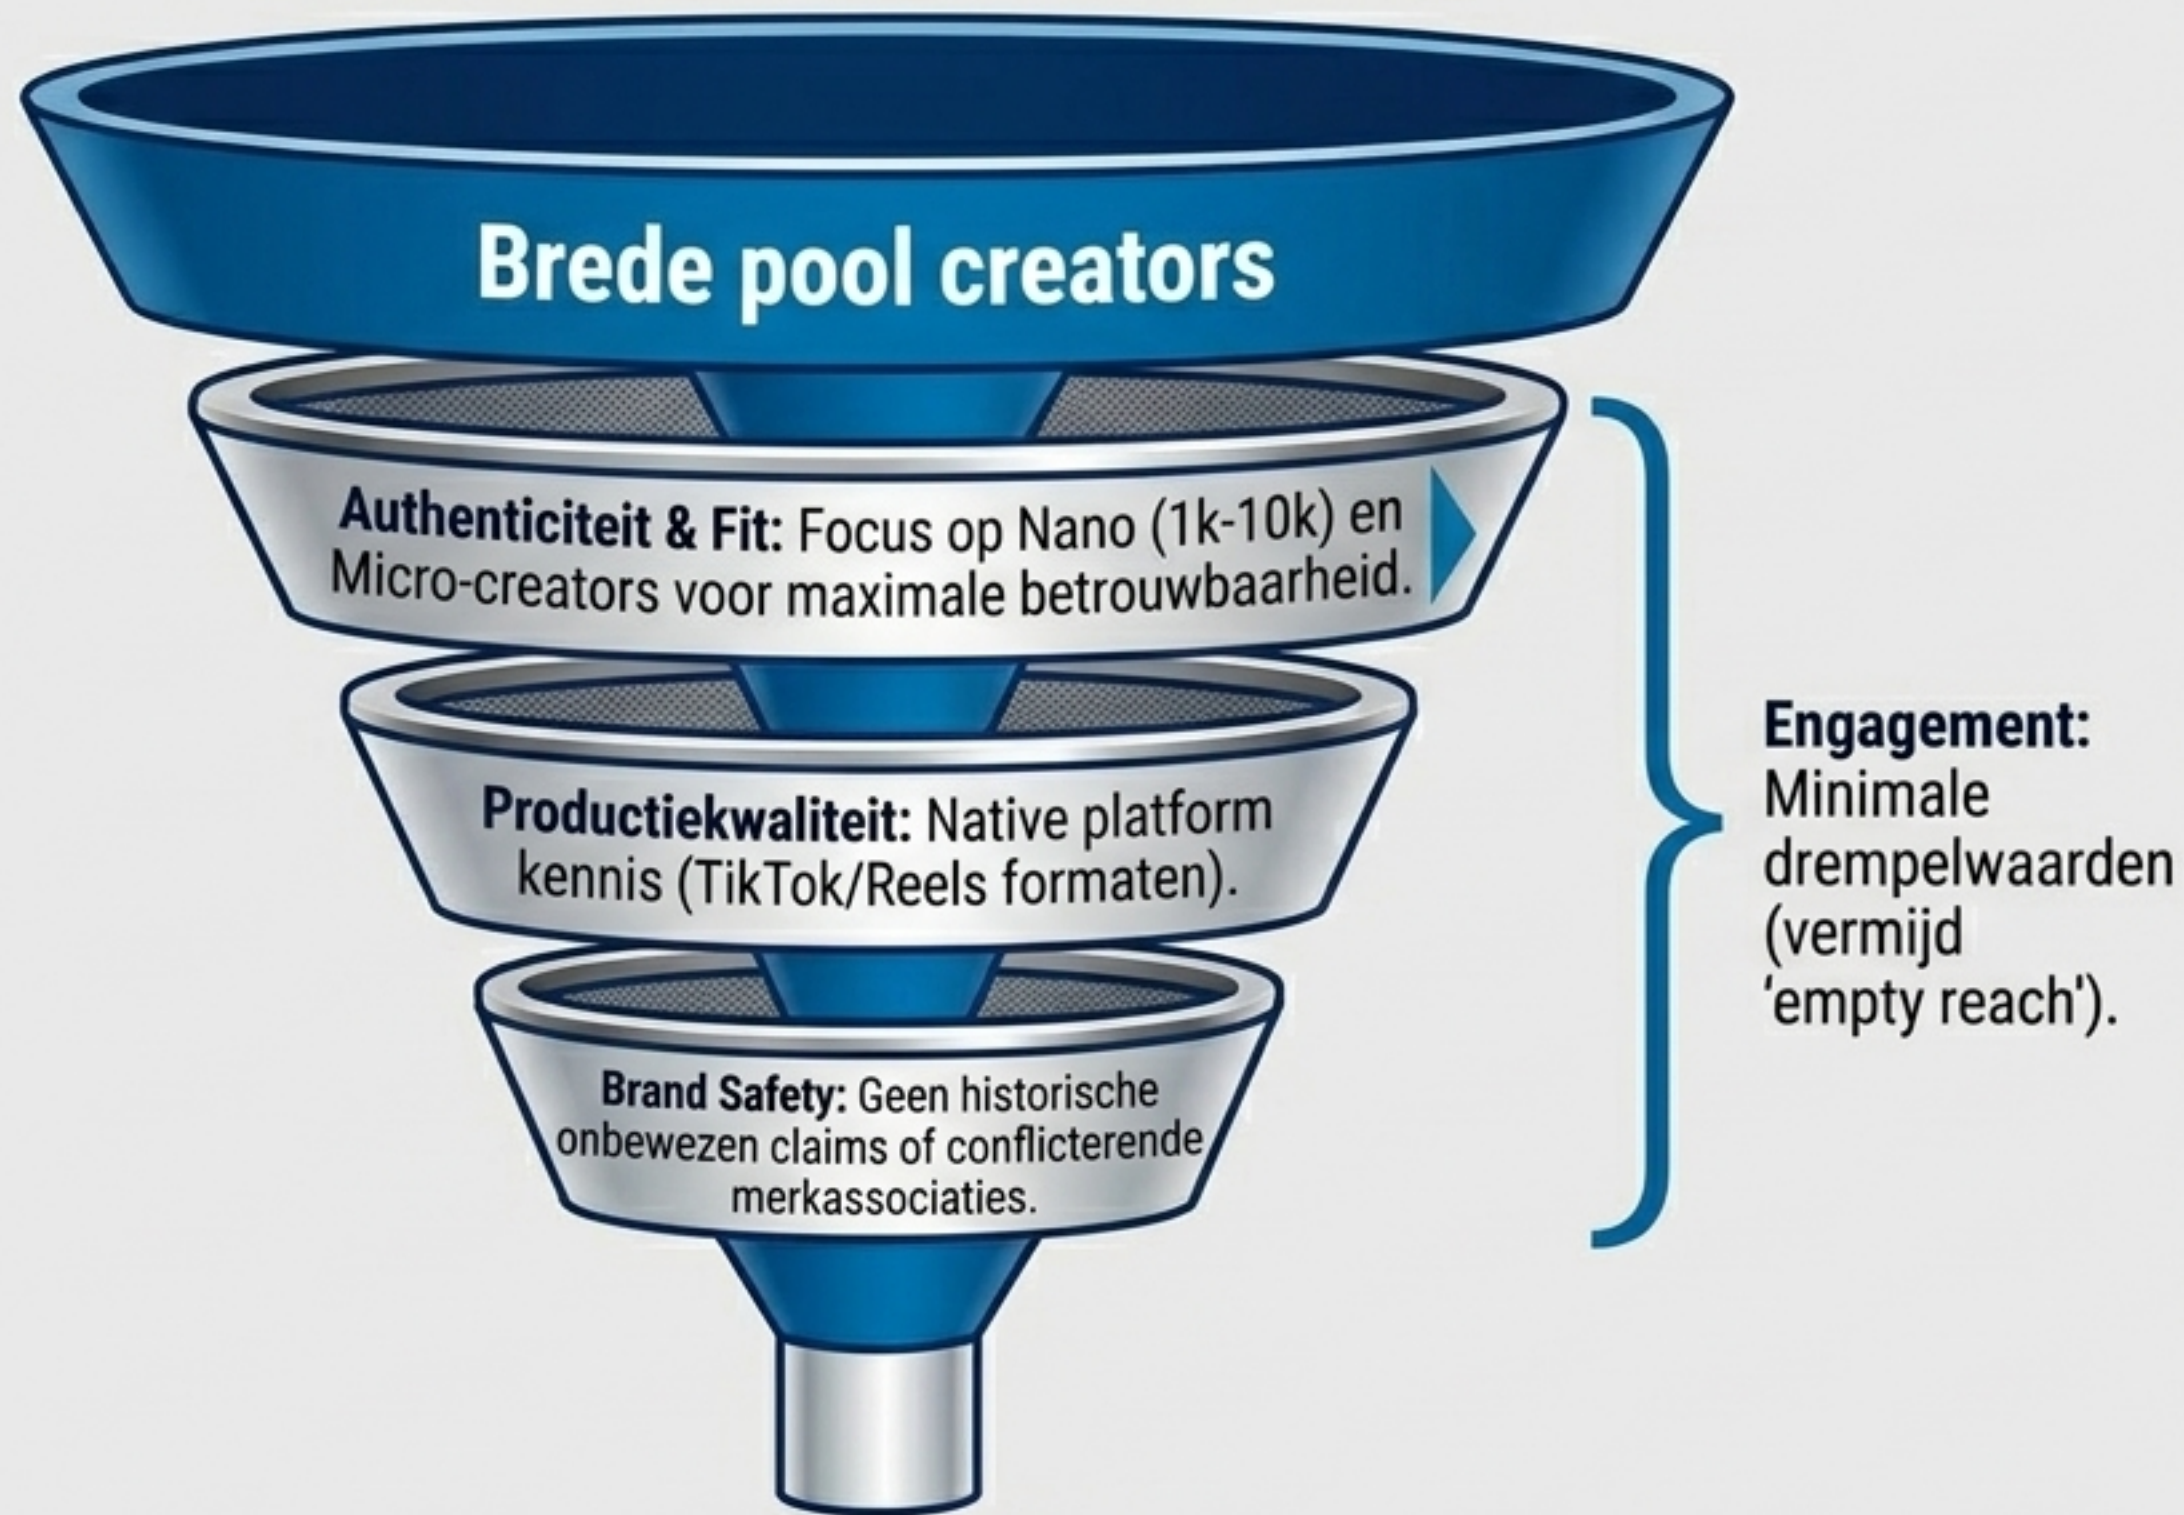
Brede pool creators

Authenticiteit & Fit: Focus op Nano (1k-10k) en Micro-creators voor maximale betrouwbaarheid.

Productiekwaliteit: Native platform kennis (TikTok/Reels formaten).

Brand Safety: Geen historische onbewezen claims of conflicterende merkassociaties.

Engagement: Minimale drempelwaarden (vermijd 'empty reach').